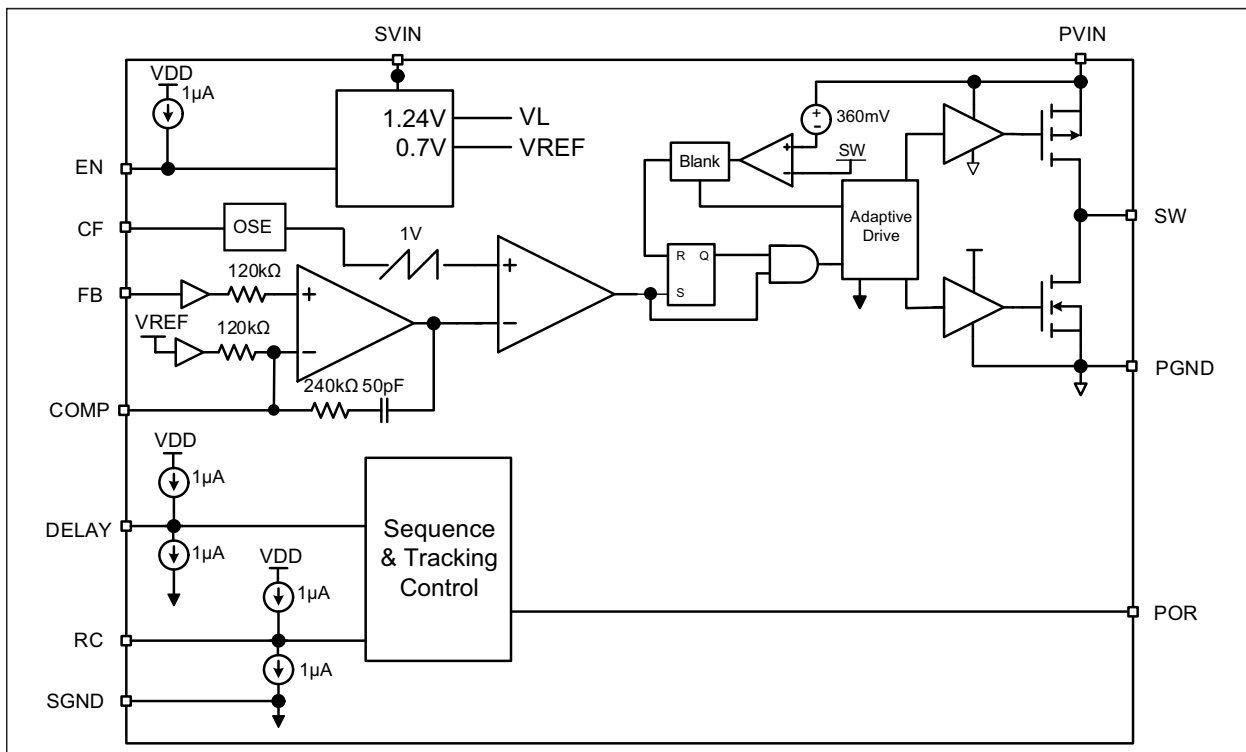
SVIN

PVIN

VDD
1μA

1.24V VL
0.7V VREF

360mV

Blank

SW

EN

CF

OSE

1V

Adaptive Drive

SW

R Q
S

FB

120kΩ

+

VREF

120kΩ

−

+

−

PGND

COMP

240kΩ 50pF

VDD
1μA

DELAY

1μA

Sequence & Tracking Control

VDD
1μA

POR

RC

1μA

SGND